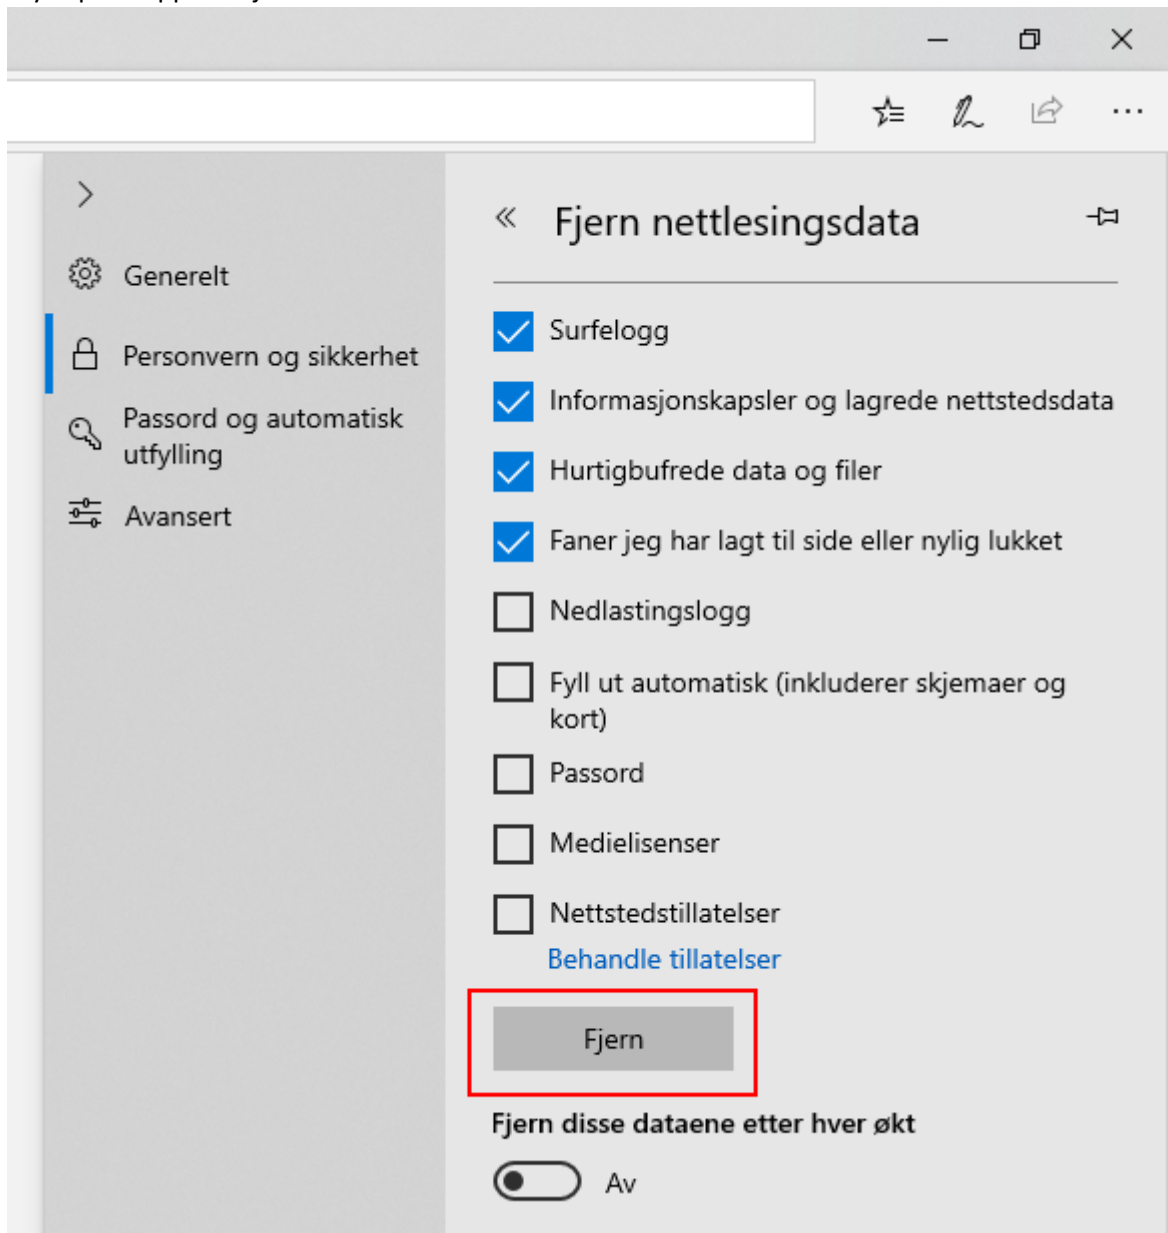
Generelt

Personvern og sikkerhet

Passord og automatisk utfylling

Avansert

Fjern nettlesingsdata

Surfelogg

Informasjonskapsler og lagrede nettstedsdata

Hurtigbufrede data og filer

Faner jeg har lagt til side eller nylig lukket

Nedlastingslogg

Fyll ut automatisk (inkluderer skjemaer og kort)

Passord

Medielisenser

Nettstedstillatelser

Behandle tillatelser

Fjern

Fjern disse dataene etter hver økt

Av